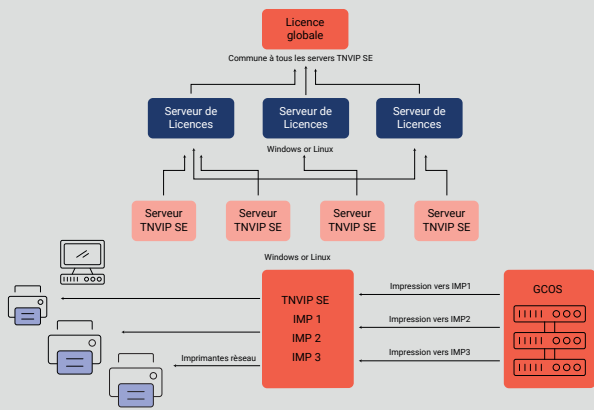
Licence globale

Commune à tous les servers TNVIP SE

Serveur de Licences

Serveur de Licences

Serveur de Licences

Windows or Linux

Serveur TNVIP SE

Serveur TNVIP SE

Serveur TNVIP SE

Serveur TNVIP SE

Windows or Linux

TNVIP SE
IMP 1
IMP 2
IMP 3

Imprimantes réseau

Impression vers IMP1

Impression vers IMP2

Impression vers IMP3

GCOS